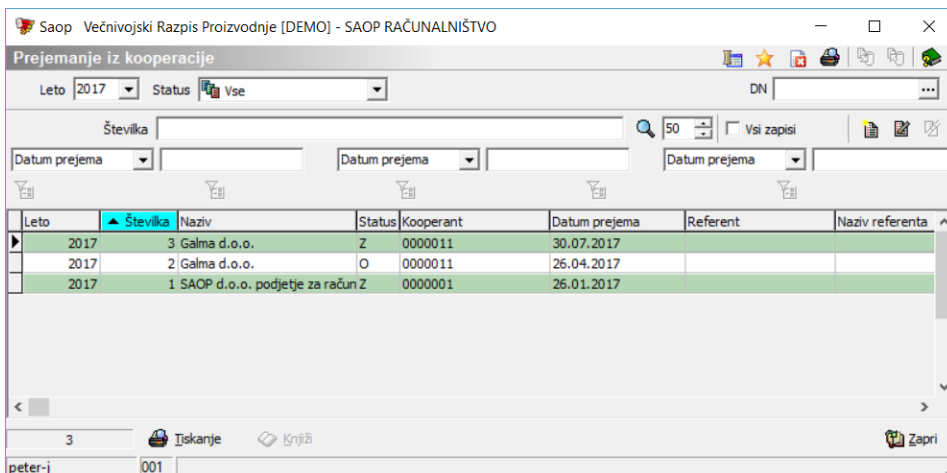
Saop Večnivojski Razpis Proizvodnje [DEMO] - SAOP RAČUNALNIŠTVO

Prejemanje iz kooperacije

Leto 2017 Status Vse DN

Številka 50 Vsi zapisi

Datum prejema Datum prejema Datum prejema

| Leto | Številka | Naziv | Status | Kooperant | Datum prejema | Referent | Naziv referenta |
|---|---|---|---|---|---|---|---|
| 2017 | 3 | Galma d.o.o. | Z | 0000011 | 30.07.2017 | | |
| 2017 | 2 | Galma d.o.o. | O | 0000011 | 26.04.2017 | | |
| 2017 | 1 | SAOP d.o.o. podjetje za račun | Z | 0000001 | 26.01.2017 | | |

3 Tiskanje Knjiži Zapri

peter-j 001